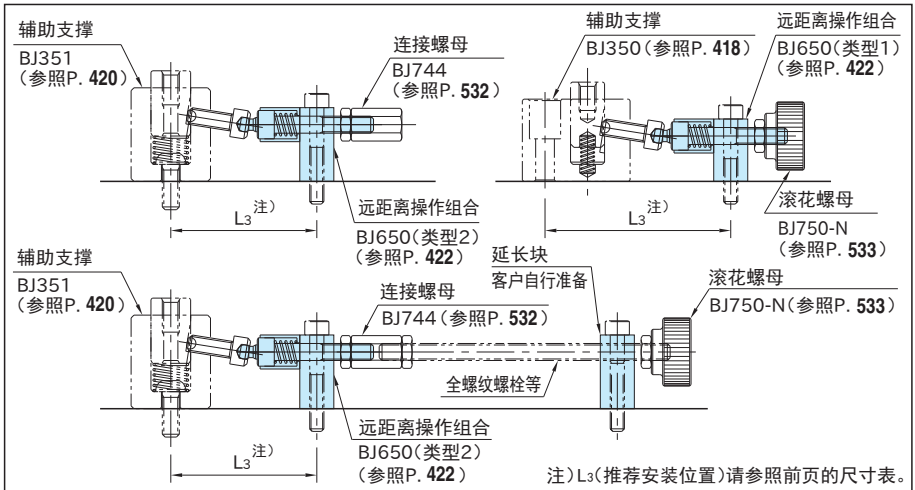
辅助支撑
BJ351
(参照P. 420)

连接螺母
BJ744
(参照P. 532)

$L_3$注)

远距离操作组合
BJ650(类型2)
(参照P. 422)

辅助支撑
BJ350(参照P. 418)

远距离操作组合
BJ650(类型1)
(参照P. 422)

$L_3$注)

滚花螺母
BJ750-N
(参照P. 533)

辅助支撑
BJ351
(参照P. 420)

连接螺母
BJ744(参照P. 532)

延长块
客户自行准备

滚花螺母
BJ750-N(参照P. 533)

全螺纹螺栓等

$L_3$注)

远距离操作组合
BJ650(类型2)
(参照P. 422)

注)$L_3$(推荐安装位置)请参照前页的尺寸表。